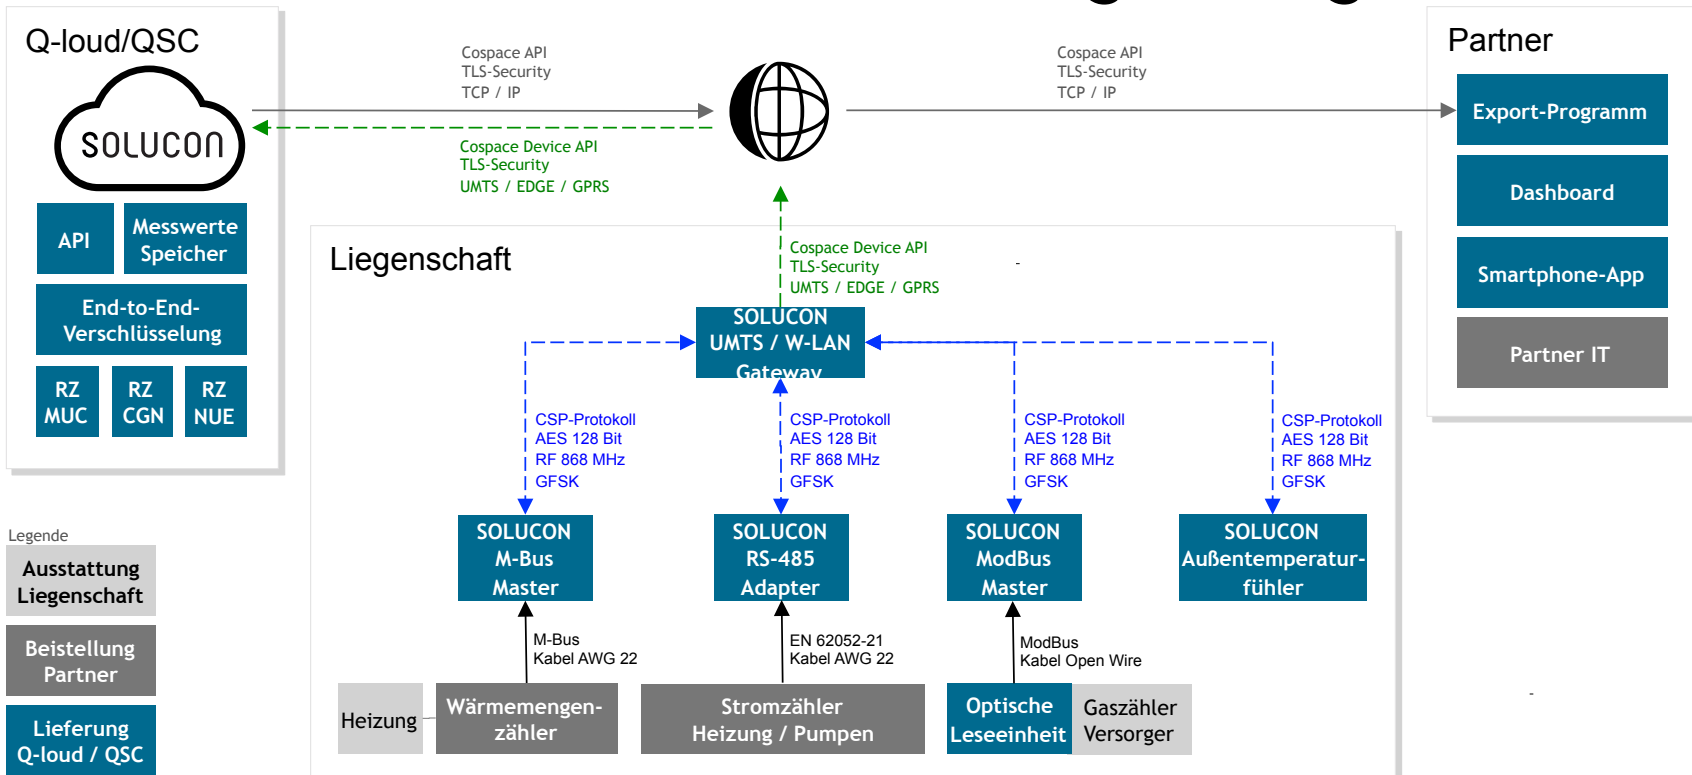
Q-loud/QSC

SOLUCON

API

Messwerte Speicher

End-to-End-Verschlüsselung

RZ MUC

RZ CGN

RZ NUE

Cospace API
TLS-Security
TCP / IP

Cospace Device API
TLS-Security
UMTS / EDGE / GPRS

Cospace API
TLS-Security
TCP / IP

Partner

Export-Programm

Dashboard

Smartphone-App

Partner IT

Liegenschaft

Cospace Device API
TLS-Security
UMTS / EDGE / GPRS

SOLUCON
UMTS / W-LAN
Gateway

CSP-Protokoll
AES 128 Bit
RF 868 MHz
GFSK

CSP-Protokoll
AES 128 Bit
RF 868 MHz
GFSK

CSP-Protokoll
AES 128 Bit
RF 868 MHz
GFSK

CSP-Protokoll
AES 128 Bit
RF 868 MHz
GFSK

SOLUCON
M-Bus
Master

SOLUCON
RS-485
Adapter

SOLUCON
ModBus
Master

SOLUCON
Außentemperaturfühler

M-Bus
Kabel AWG 22

EN 62052-21
Kabel AWG 22

ModBus
Kabel Open Wire

Heizung

Wärmemengenzähler

Stromzähler
Heizung / Pumpen

Optische Leseeinheit

Gaszähler Versorger

Legende

Ausstattung Liegenschaft

Beistellung Partner

Lieferung Q-loud / QSC